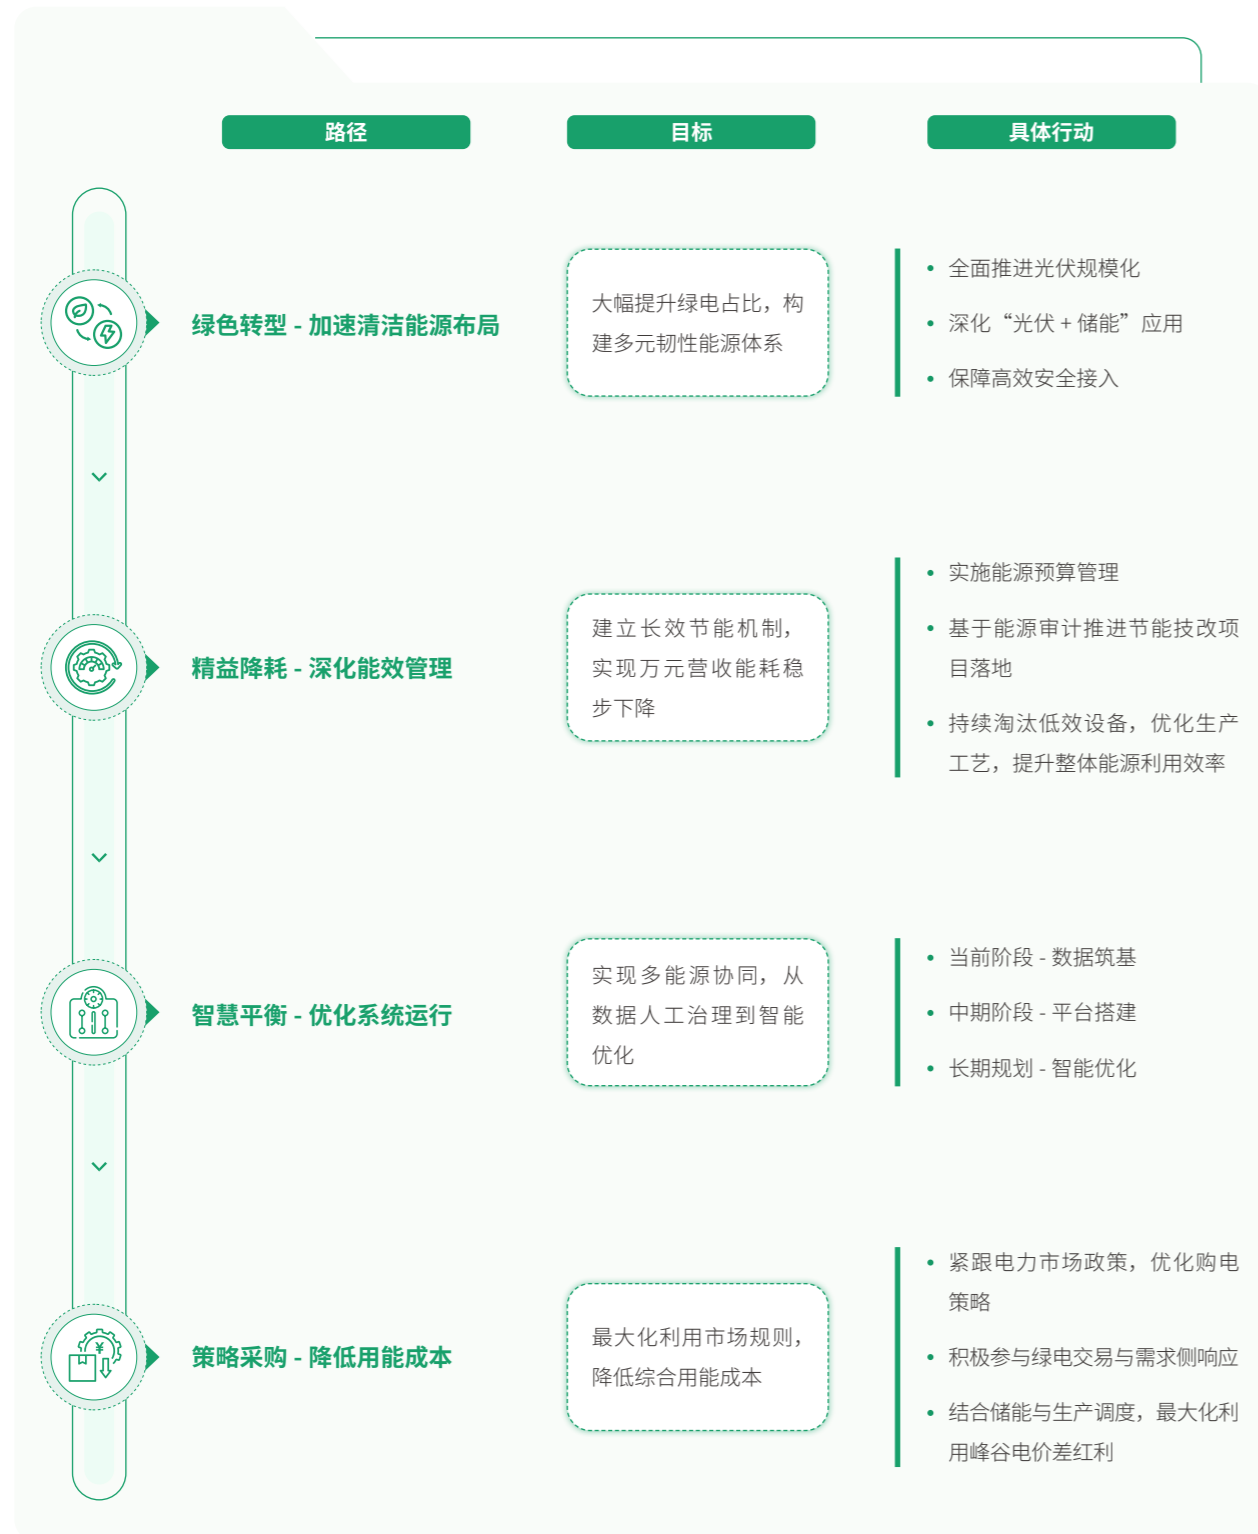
路径

目标

具体行动

绿色转型 - 加速清洁能源布局

大幅提升绿电占比，构建多元韧性能源体系

- 全面推进光伏规模化
- 深化“光伏 + 储能”应用
- 保障高效安全接入

精益降耗 - 深化能效管理

建立长效节能机制，实现万元营收能耗稳步下降

- 实施能源预算管理
- 基于能源审计推进节能技改项目落地
- 持续淘汰低效设备，优化生产工艺，提升整体能源利用效率

智慧平衡 - 优化系统运行

实现多能源协同，从数据人工治理到智能优化

- 当前阶段 - 数据筑基
- 中期阶段 - 平台搭建
- 长期规划 - 智能优化

策略采购 - 降低用能成本

最大化利用市场规则，降低综合用能成本

- 紧跟电力市场政策，优化购电策略
- 积极参与绿电交易与需求侧响应
- 结合储能与生产调度，最大化利用峰谷电价差红利